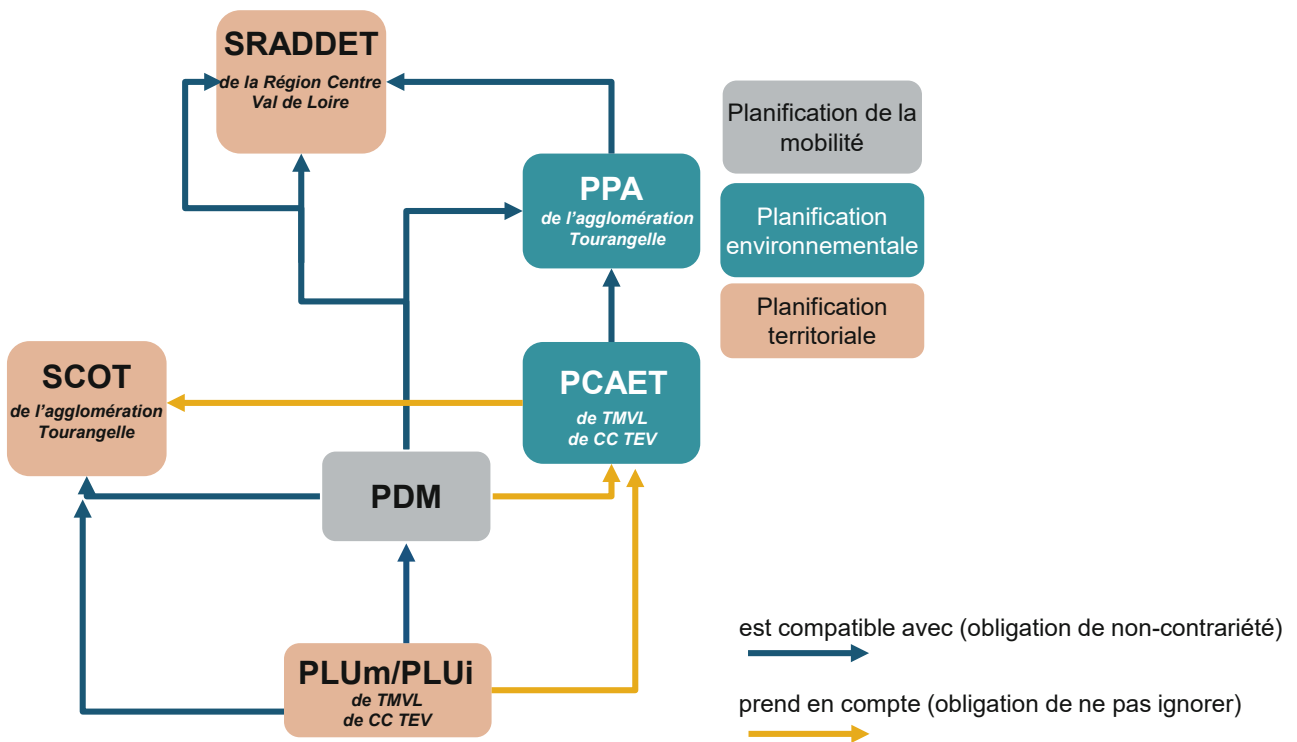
SRADDET
de la Région Centre Val de Loire

PPA
de l'agglomération Tourangelle

Planification de la mobilité

Planification environnementale

Planification territoriale

SCOT
de l'agglomération Tourangelle

PCAET
de TMVL
de CC TEV

PDM

PLUm/PLUi
de TMVL
de CC TEV

est compatible avec (obligation de non-contrariété)

prend en compte (obligation de ne pas ignorer)